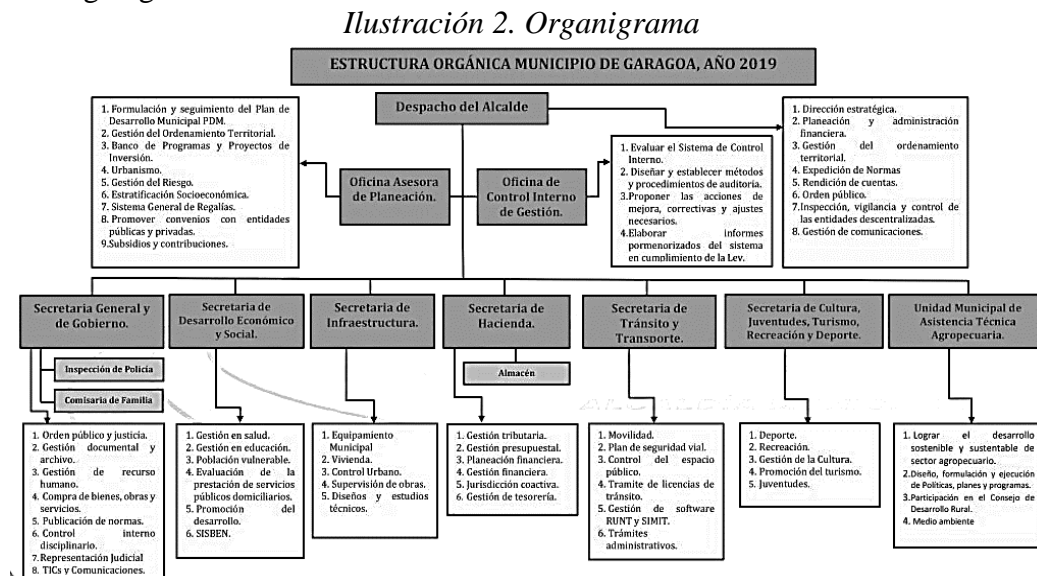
Ilustración 2. Organigrama

ESTRUCTURA ORGÁNICA MUNICIPIO DE GARAGOA, AÑO 2019

Despacho del Alcalde

1. Formulación y seguimiento del Plan de Desarrollo Municipal PDM.
2. Gestión del Ordenamiento Territorial.
3. Banco de Programas y Proyectos de Inversión.
4. Urbanismo.
5. Gestión del Riesgo.
6. Estratificación Socioeconómica.
7. Sistema General de Regalías.
8. Promover convenios con entidades públicas y privadas.
9. Subsidios y contribuciones.

Oficina Asesora de Planeación.

Oficina de Control Interno de Gestión.

1. Evaluar el Sistema de Control Interno.
2. Diseñar y establecer métodos y procedimientos de auditoría.
3. Proponer las acciones de mejora, correctivas y ajustes necesarios.
4. Elaborar informes pormenorizados del sistema en cumplimiento de la Ley.

1. Dirección estratégica.
2. Planeación y administración financiera.
3. Gestión del ordenamiento territorial.
4. Expedición de Normas
5. Rendición de cuentas.
6. Orden público.
7. Inspección, vigilancia y control de las entidades descentralizadas.
8. Gestión de comunicaciones.

Secretaria General y de Gobierno.

Inspección de Policía

Comisaria de Familia

1. Orden público y justicia.
2. Gestión documental y archivo.
3. Gestión de recurso humano.
4. Compra de bienes, obras y servicios.
5. Publicación de normas.
6. Control interno disciplinario.
7. Representación Judicial
8. TICs y Comunicaciones.

Secretaria de Desarrollo Económico y Social.

1. Gestión en salud.
2. Gestión en educación.
3. Población vulnerable.
4. Evaluación de la prestación de servicios públicos domiciliarios.
5. Promoción del desarrollo.
6. SISBEN.

Secretaria de Infraestructura.

1. Equipamiento Municipal
2. Vivienda.
3. Control Urbano.
4. Supervisión de obras.
5. Diseños y estudios técnicos.

Secretaria de Hacienda.

Almacén

1. Gestión tributaria.
2. Gestión presupuestal.
3. Planeación financiera.
4. Gestión financiera.
5. Jurisdicción coactiva.
6. Gestión de tesorería.

Secretaria de Tránsito y Transporte.

1. Movilidad.
2. Plan de seguridad vial.
3. Control del espacio público.
4. Tramite de licencias de tránsito.
5. Gestión de software RUNT y SIMIT.
6. Trámites administrativos.

Secretaria de Cultura, Juventudes, Turismo, Recreación y Deporte.

1. Deporte.
2. Recreación.
3. Gestión de la Cultura.
4. Promoción del turismo.
5. Juventudes.

Unidad Municipal de Asistencia Técnica Agropecuaria.

1. Lograr el desarrollo sostenible y sustentable de sector agropecuario.
2. Diseño, formulación y ejecución de Políticas, planes y programas.
3. Participación en el Consejo de Desarrollo Rural.
4. Medio ambiente